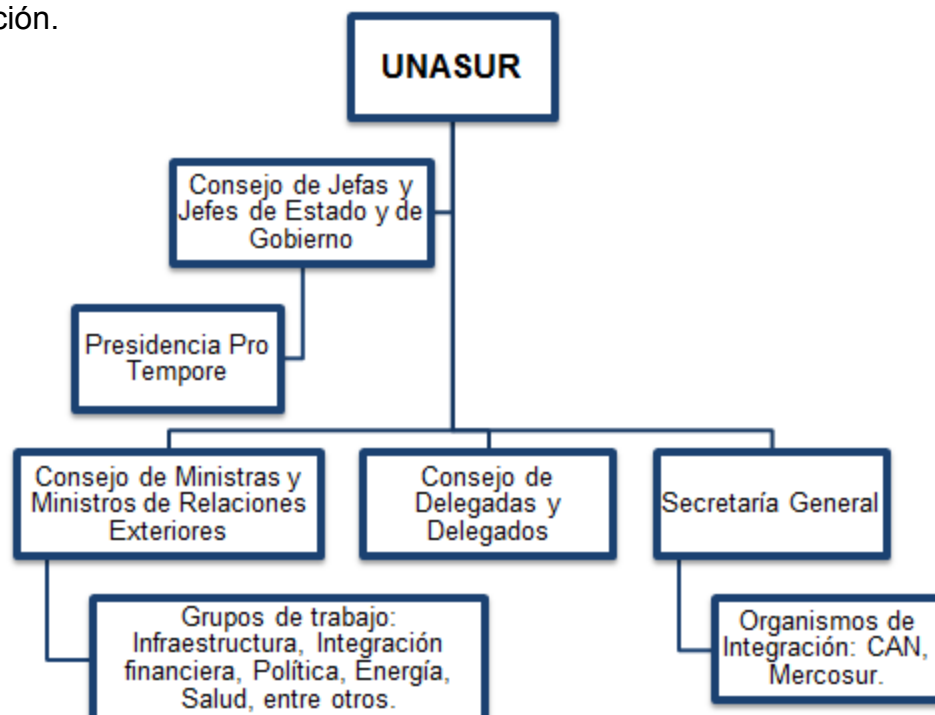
ción.

UNASUR

Consejo de Jefas y Jefes de Estado y de Gobierno

Presidencia Pro Tempore

Consejo de Ministras y Ministros de Relaciones Exteriores

Consejo de Delegadas y Delegados

Secretaría General

Grupos de trabajo: Infraestructura, Integración financiera, Política, Energía, Salud, entre otros.

Organismos de Integración: CAN, Mercosur.